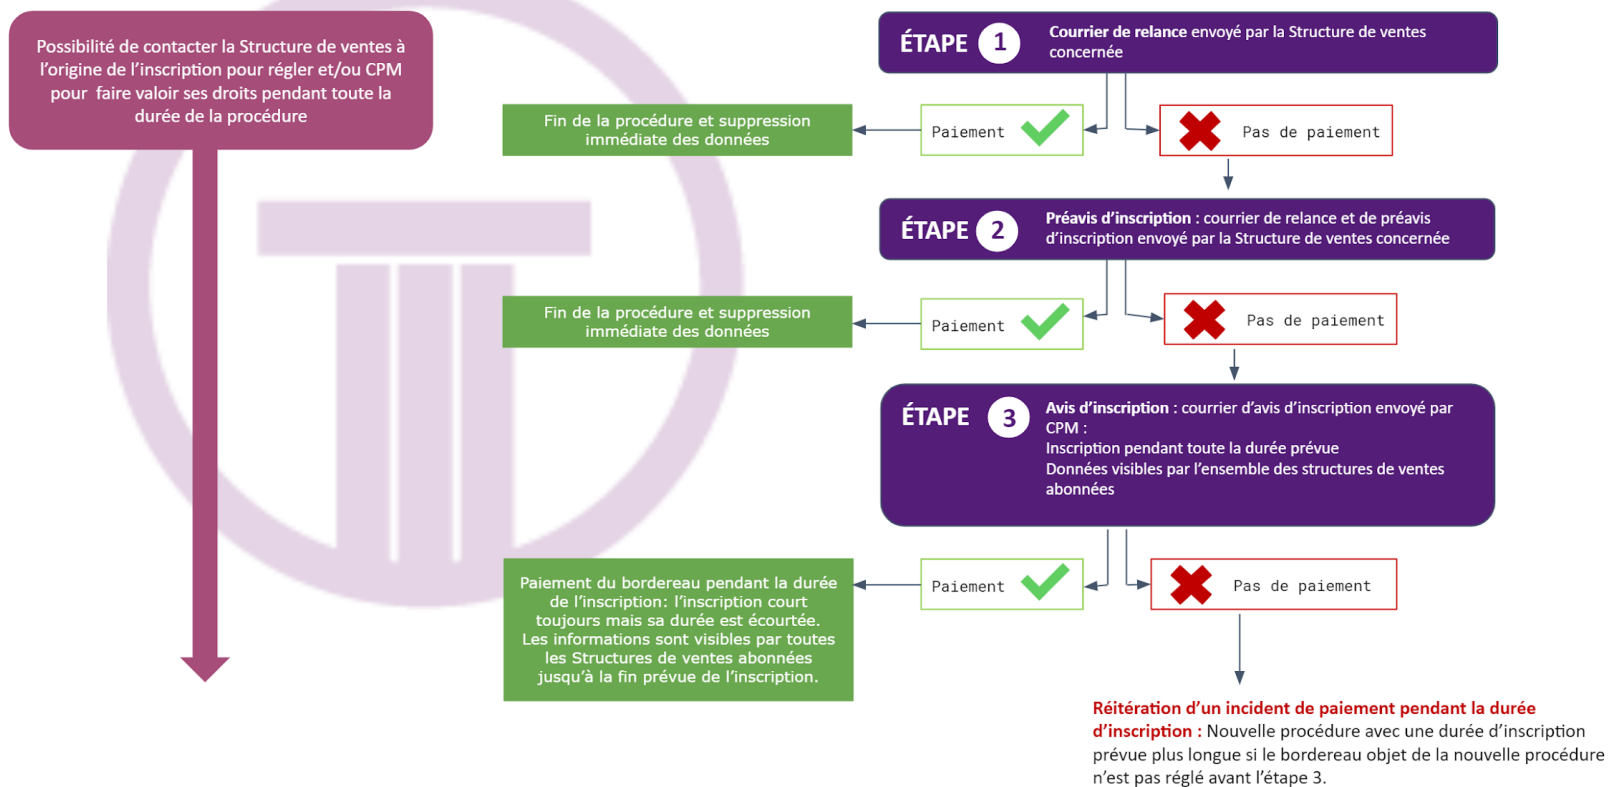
Possibilité de contacter la Structure de ventes à l'origine de l'inscription pour régler et/ou CPM pour faire valoir ses droits pendant toute la durée de la procédure

ÉTAPE 1 Courrier de relance envoyé par la Structure de ventes concernée

Fin de la procédure et suppression immédiate des données

Paiement

Pas de paiement

ÉTAPE 2 Préavis d'inscription : courrier de relance et de préavis d'inscription envoyé par la Structure de ventes concernée

Fin de la procédure et suppression immédiate des données

Paiement

Pas de paiement

ÉTAPE 3 Avis d'inscription : courrier d'avis d'inscription envoyé par CPM :
Inscription pendant toute la durée prévue
Données visibles par l'ensemble des structures de ventes abonnées

Paiement du bordereau pendant la durée de l'inscription: l'inscription court toujours mais sa durée est écourtée. Les informations sont visibles par toutes les Structures de ventes abonnées jusqu'à la fin prévue de l'inscription.

Paiement

Pas de paiement

Réitération d'un incident de paiement pendant la durée d'inscription : Nouvelle procédure avec une durée d'inscription prévue plus longue si le bordereau objet de la nouvelle procédure n'est pas réglé avant l'étape 3.